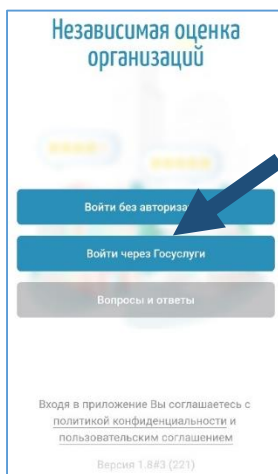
Независимая оценка организаций

Войти без авториза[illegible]

Войти через Госуслуги

Вопросы и ответы

Входя в приложение Вы соглашаетесь с политикой конфиденциальности и пользовательским соглашением

Версия 1.8#3 (221)